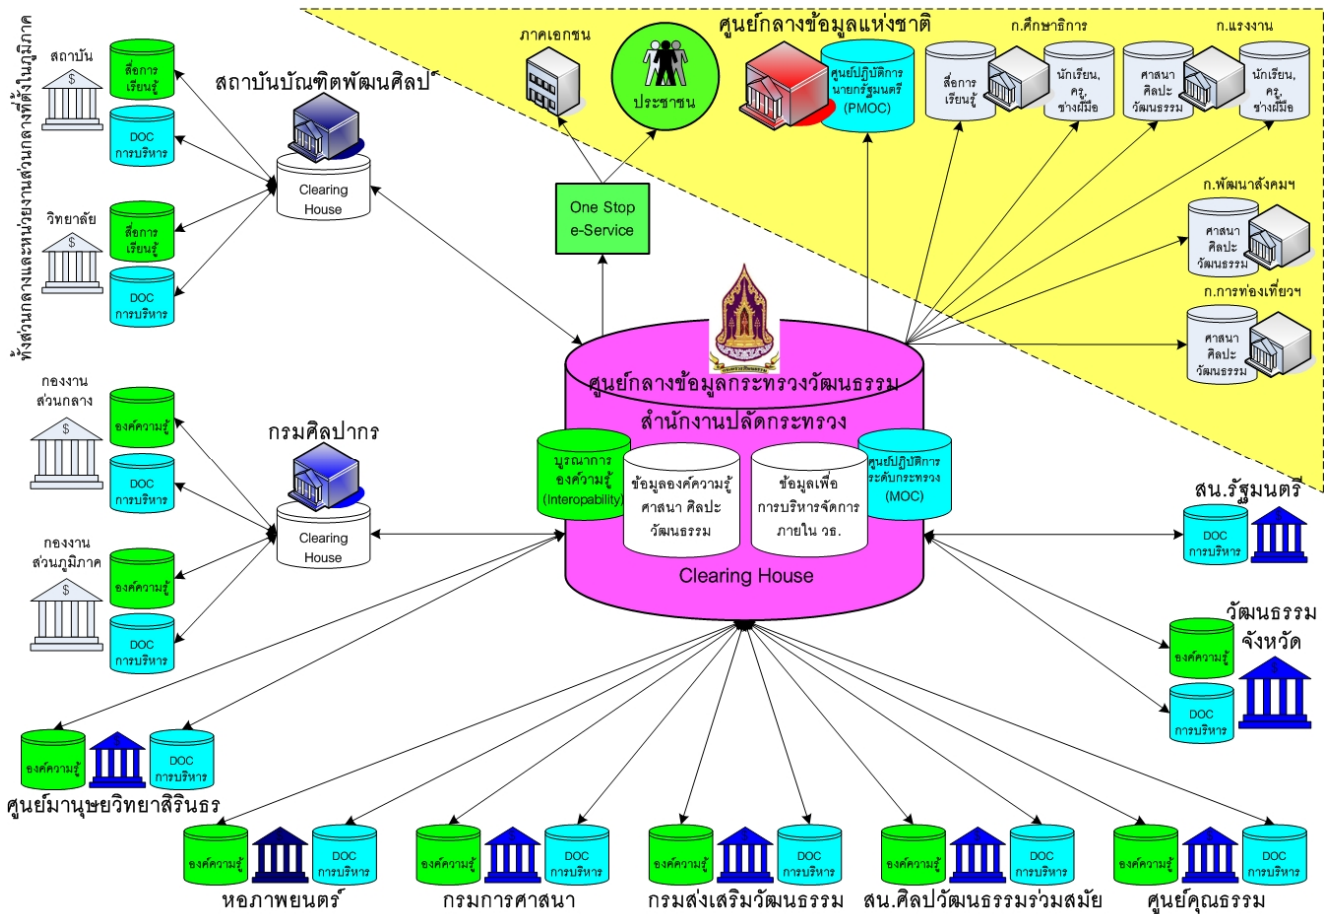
ทั้งส่วนกลางและหน่วยงานส่วนกลางที่ตั้งในภูมิภาค

สถาบัน
สื่อการเรียนรู้
DOC การบริหาร
วิทยาลัย
สื่อการเรียนรู้
DOC การบริหาร

สถาบันบัณฑิตพัฒนศิลป์
Clearing House

ภาคเอกชน
ประชาชน
One Stop e-Service

ศูนย์กลางข้อมูลแห่งชาติ
ศูนย์ปฏิบัติการนายกรัฐมนตรี (PMOC)

ก.ศึกษาธิการ
สื่อการเรียนรู้
นักเรียน, ครู, ช่างฝีมือ

ก.แรงงาน
ศาสนา ศิลปะ วัฒนธรรม
นักเรียน, ครู, ช่างฝีมือ

ก.พัฒนาสังคมฯ
ศาสนา ศิลปะ วัฒนธรรม

ก.การท่องเที่ยวฯ
ศาสนา ศิลปะ วัฒนธรรม

กองงานส่วนกลาง
องค์ความรู้
DOC การบริหาร
กองงานส่วนภูมิภาค
องค์ความรู้
DOC การบริหาร

กรมศิลปากร
Clearing House

ศูนย์กลางข้อมูลกระทรวงวัฒนธรรม
สำนักงานปลัดกระทรวง
บูรณาการองค์ความรู้ (Interopability)
ข้อมูลองค์ความรู้ ศาสนา ศิลปะ วัฒนธรรม
ข้อมูลเพื่อการบริหารจัดการภายใน วธ.
ศูนย์ปฏิบัติการระดับกระทรวง (MOC)
Clearing House

สน.รัฐมนตรี
DOC การบริหาร

วัฒนธรรมจังหวัด
องค์ความรู้
DOC การบริหาร

องค์ความรู้
DOC การบริหาร
ศูนย์มานุษยวิทยาสิรินธร

องค์ความรู้
DOC การบริหาร
หอภาพยนตร์

องค์ความรู้
DOC การบริหาร
กรมการศาสนา

องค์ความรู้
DOC การบริหาร
กรมส่งเสริมวัฒนธรรม

องค์ความรู้
DOC การบริหาร
สน.ศิลปวัฒนธรรมร่วมสมัย

องค์ความรู้
DOC การบริหาร
ศูนย์คุณธรรม